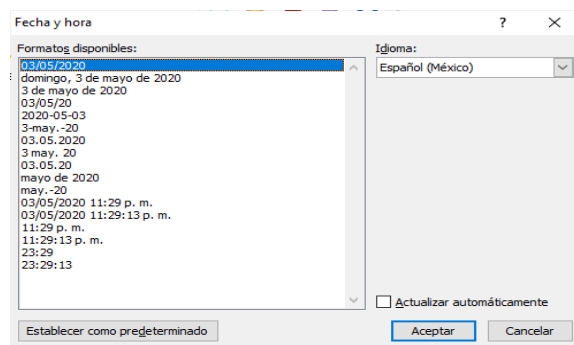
Fecha y hora

?

Formatos disponibles:

03/05/2020
domingo, 3 de mayo de 2020
3 de mayo de 2020
03/05/20
2020-05-03
3-may.-20
03.05.2020
3 may. 20
03.05.20
mayo de 2020
may.-20
03/05/2020 11:29 p. m.
03/05/2020 11:29:13 p. m.
11:29 p. m.
11:29:13 p. m.
23:29
23:29:13

Idioma:

Español (México)

Actualizar automáticamente

Establecer como predeterminado

Aceptar

Cancelar